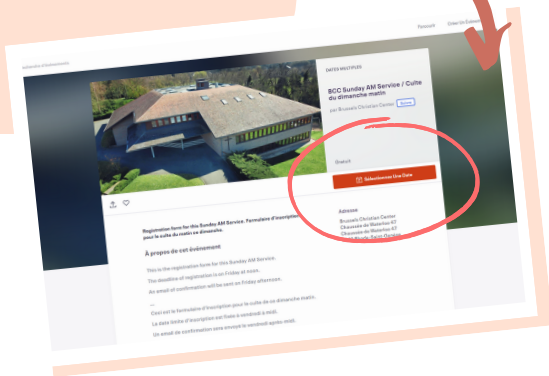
Parcourir Créer un Événement

Calendrier d'événements

DATES MULTIPLES

BCC Sunday AM Service / Culte du dimanche matin

par Brussels Christian Center Suivre

Gratuit

Sélectionner Une Date

Registration form for this Sunday AM Service. Formulaire d'inscription pour le culte du matin ce dimanche.

À propos de cet événement

This is the registration form for this Sunday AM Service.

The deadline of registration is on Friday at noon.

An email of confirmation will be sent on Friday afternoon.

Ceci est le formulaire d'inscription pour le culte de ce dimanche matin.

La date limite d'inscription est fixée à vendredi à midi.

Un email de confirmation sera envoyé le vendredi après-midi.

Adresse

Brussels Christian Center
Chaussée de Waterloo 47
Chaussée de Waterloo 47
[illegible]